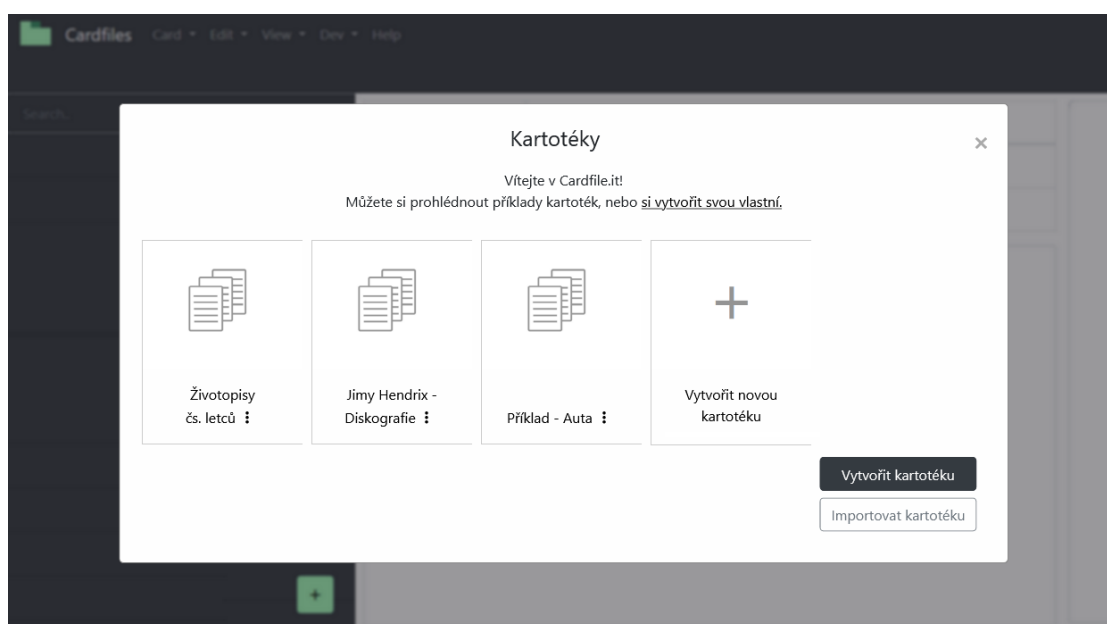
Cardfiles Card ▾ Edit ▾ View ▾ Dev ▾ Help

Search...

Kartotéky

×

Vítejte v Cardfile.it!
Můžete si prohlédnout příklady kartoték, nebo si vytvořit svou vlastní.

Životopisy čs. letců ⋮

Jimy Hendrix - Diskografie ⋮

Příklad - Auta ⋮

+

Vytvořit novou kartotéku

Vytvořit kartotéku

Importovat kartotéku

+